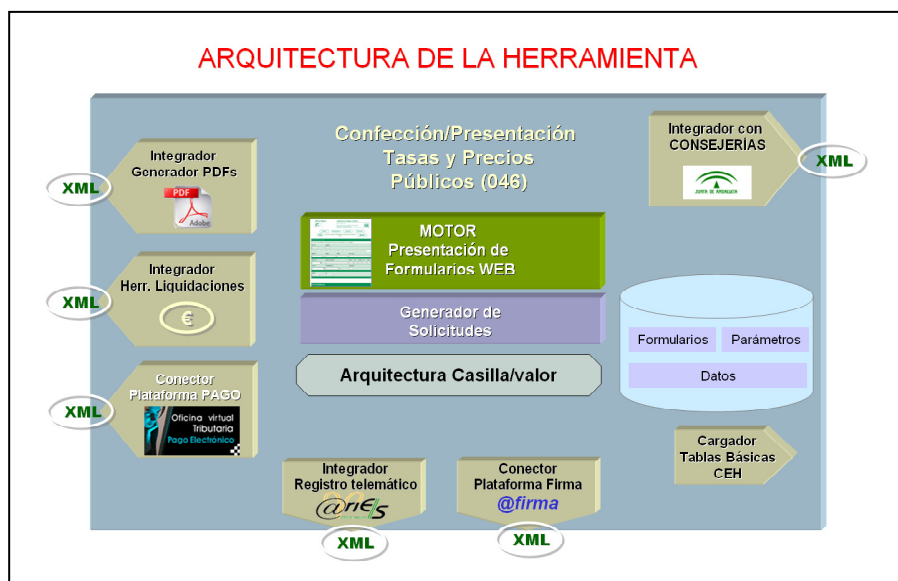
ARQUITECTURA DE LA HERRAMIENTA

Integrador Generador PDFs

PDF

Adobe

XML

Integrador Herr. Liquidaciones

€

XML

Conector Plataforma PAGO

Oficina virtual Tributaria Pago Electrónico

XML

Confección/Presentación Tasas y Precios Públicos (046)

MOTOR Presentación de Formularios WEB

Generador de Solicitudes

Arquitectura Casilla/valor

Integrador con CONSEJERÍAS

JUNTA DE ANDALUCIA

XML

Formularios

Parámetros

Datos

Cargador Tablas Básicas CEH

Integrador Registro telemático

@riES

XML

Conector Plataforma Firma

@firma

XML